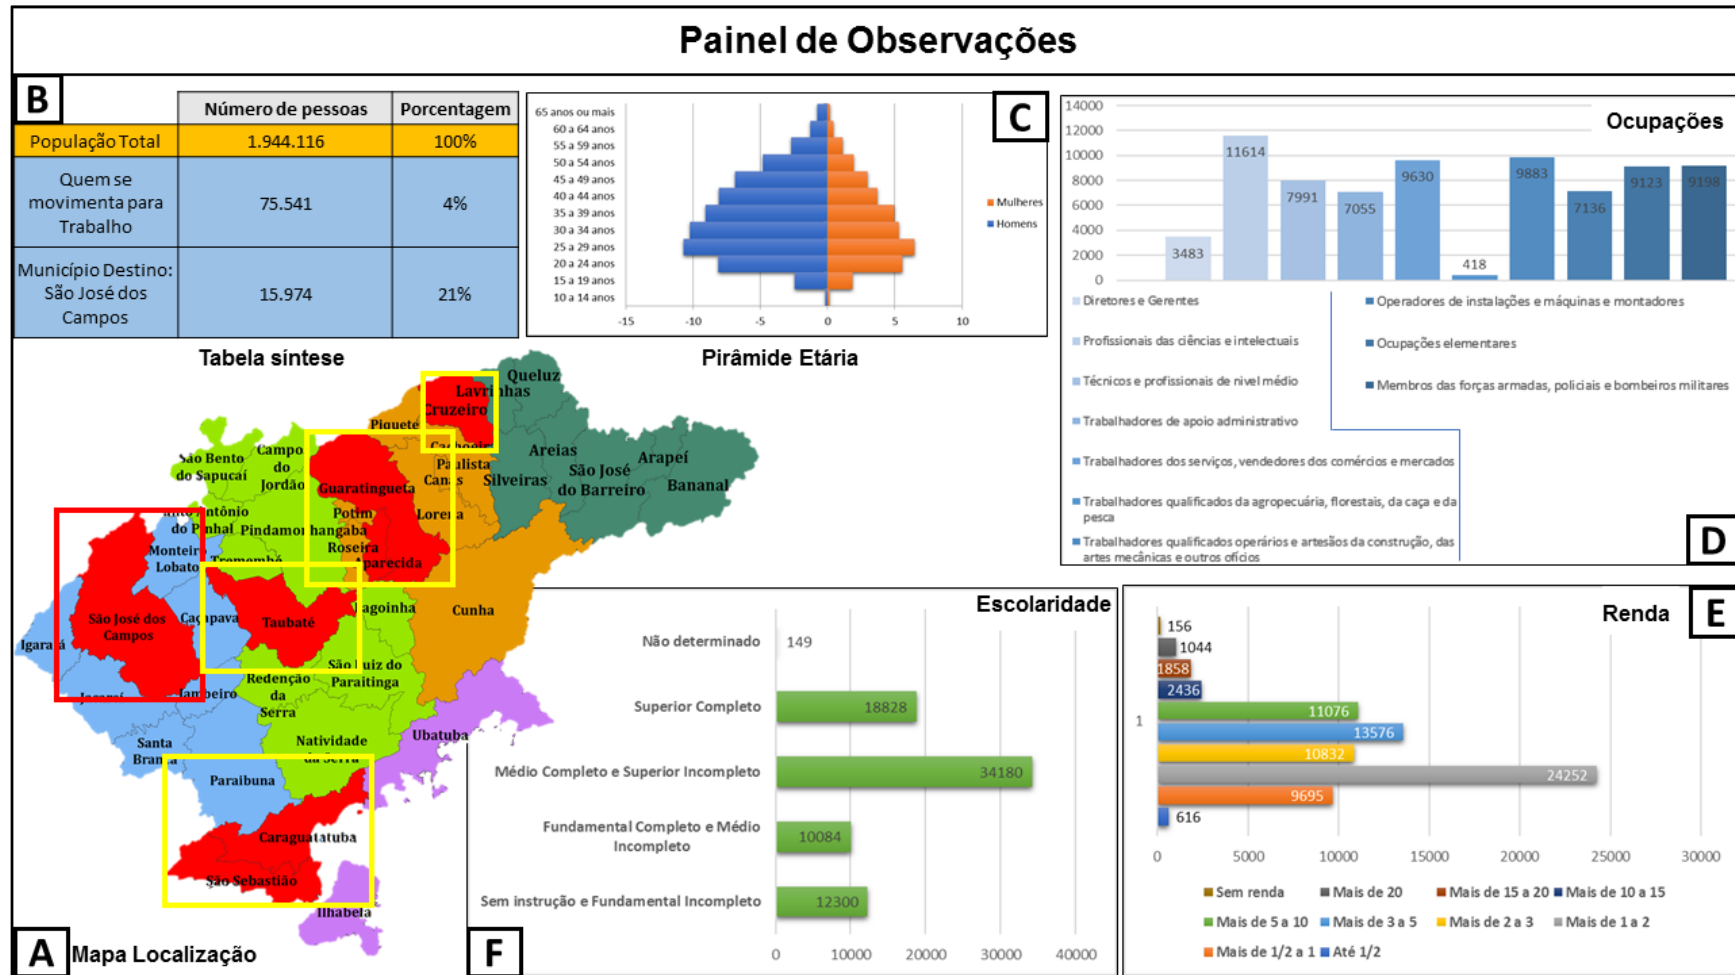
Painel de Observações

B

| | Número de pessoas | Porcentagem |
|---|---|---|
| População Total | 1.944.116 | 100% |
| Quem se movimenta para Trabalho | 75.541 | 4% |
| Município Destino: São José dos Campos | 15.974 | 21% |

Tabela síntese

C

65 anos ou mais
60 a 64 anos
55 a 59 anos
50 a 54 anos
45 a 49 anos
40 a 44 anos
35 a 39 anos
30 a 34 anos
25 a 29 anos
20 a 24 anos
15 a 19 anos
10 a 14 anos
-15 -10 -5 0 5 10
Mulheres
Homens

Pirâmide Etária

Ocupações
14000
12000
10000
8000
6000
4000
2000
0
3483 11614 7991 7055 9630 418 9883 7136 9123 9198
Diretores e Gerentes
Profissionais das ciências e intelectuais
Técnicos e profissionais de nível médio
Trabalhadores de apoio administrativo
Trabalhadores dos serviços, vendedores dos comércios e mercados
Trabalhadores qualificados da agropecuária, florestais, da caça e da pesca
Trabalhadores qualificados operários e artesãos da construção, das artes mecânicas e outros ofícios
Operadores de instalações e máquinas e montadores
Ocupações elementares
Membros das forças armadas, policiais e bombeiros militares

D

Queluz
Lavrinhas
Cruzeiro
Piquete
Cachoeira
Paulista
Canas
Areias
Silveiras
São José do Barreiro
Arapeí
Bananal
São Bento do Sapucaí
Campo do Jordão
Guaratinguetá
Santo Antônio do Pinhal
Pindamonhangaba
Potim
Lorena
Roseira
Aparecida
Monteiro Lobato
Tremembé
São José dos Campos
Caçapava
Taubaté
Lagoinha
Cunha
Igaratá
Jacareí
Jambeiro
Redenção da Serra
São Luiz do Paraitinga
Santa Branca
Natividade da Serra
Ubatuba
Paraibuna
Caraguatatuba
São Sebastião
Ilhabela

A Mapa Localização

Escolaridade
Não determinado 149
Superior Completo 18828
Médio Completo e Superior Incompleto 34180
Fundamental Completo e Médio Incompleto 10084
Sem instrução e Fundamental Incompleto 12300
0 10000 20000 30000 40000

F

Renda
E
1
156
1044
1858
2436
11076
13576
10832
24252
9695
616
0 5000 10000 15000 20000 25000 30000
Sem renda
Mais de 20
Mais de 15 a 20
Mais de 10 a 15
Mais de 5 a 10
Mais de 3 a 5
Mais de 2 a 3
Mais de 1 a 2
Mais de 1/2 a 1
Até 1/2